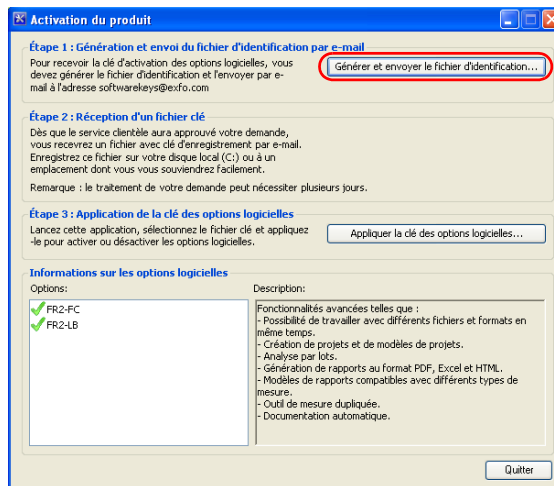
Activation du produit

Étape 1 : Génération et envoi du fichier d'identification par e-mail

Pour recevoir la clé d'activation des options logicielles, vous devez générer le fichier d'identification et l'envoyer par e-mail à l'adresse softwarekeys@exfo.com

Générer et envoyer le fichier d'identification...

Étape 2 : Réception d'un fichier clé

Dès que le service clientèle aura approuvé votre demande, vous recevrez un fichier avec clé d'enregistrement par e-mail. Enregistrez ce fichier sur votre disque local (C:) ou à un emplacement dont vous vous souviendrez facilement.

Remarque : le traitement de votre demande peut nécessiter plusieurs jours.

Étape 3 : Application de la clé des options logicielles

Lancez cette application, sélectionnez le fichier clé et appliquez-le pour activer ou désactiver les options logicielles.

Appliquer la clé des options logicielles...

Informations sur les options logicielles

Options:

FR2-FC

FR2-LB

Description:

Fonctionnalités avancées telles que :
- Possibilité de travailler avec différents fichiers et formats en même temps.
- Création de projets et de modèles de projets.
- Analyse par lots.
- Génération de rapports au format PDF, Excel et HTML.
- Modèles de rapports compatibles avec différents types de mesure.
- Outil de mesure dupliquée.
- Documentation automatique.

Quitter